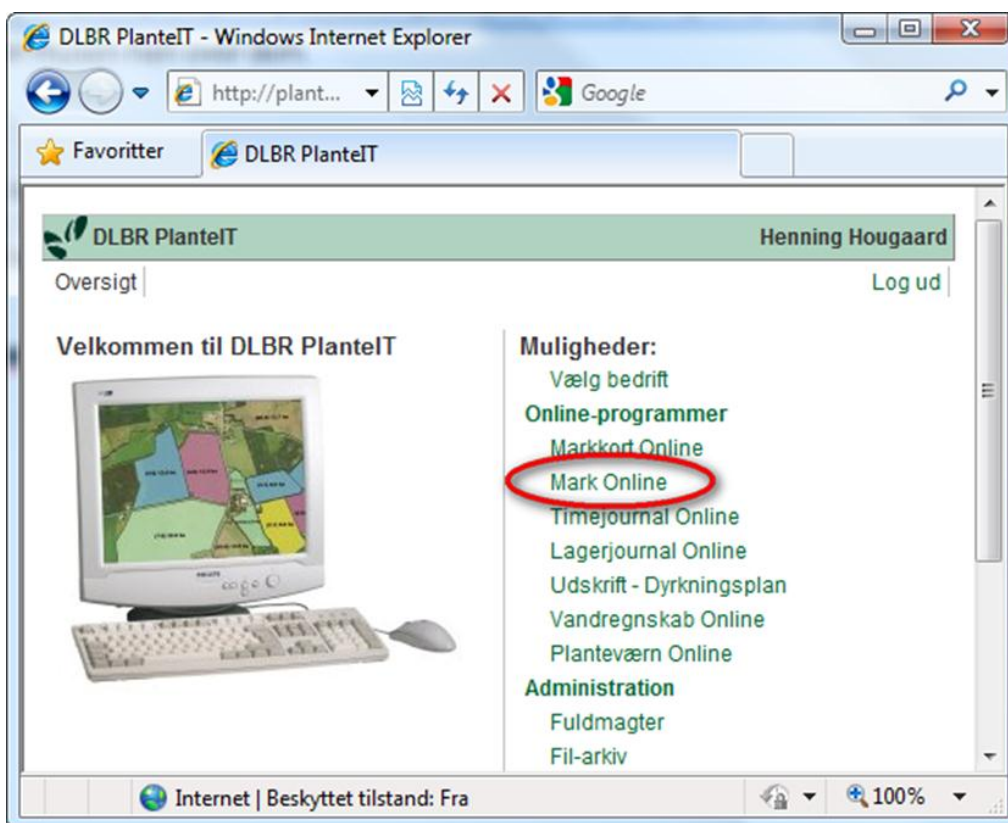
DLBR PlanteIT - Windows Internet Explorer

http://plant...

Google

Favoritter

DLBR PlanteIT

DLBR PlanteIT

Henning Hougaard

Oversigt

Log ud

Velkommen til DLBR PlanteIT

Muligheder:

Vælg bedrift

Online-programmer

Markkort Online

Mark Online

Timejournal Online

Lagerjournal Online

Udskrift - Dyrkningsplan

Vandregnskab Online

Planteværn Online

Administration

Fuldmagter

Fil-arkiv

Internet | Beskyttet tilstand: Fra

100%